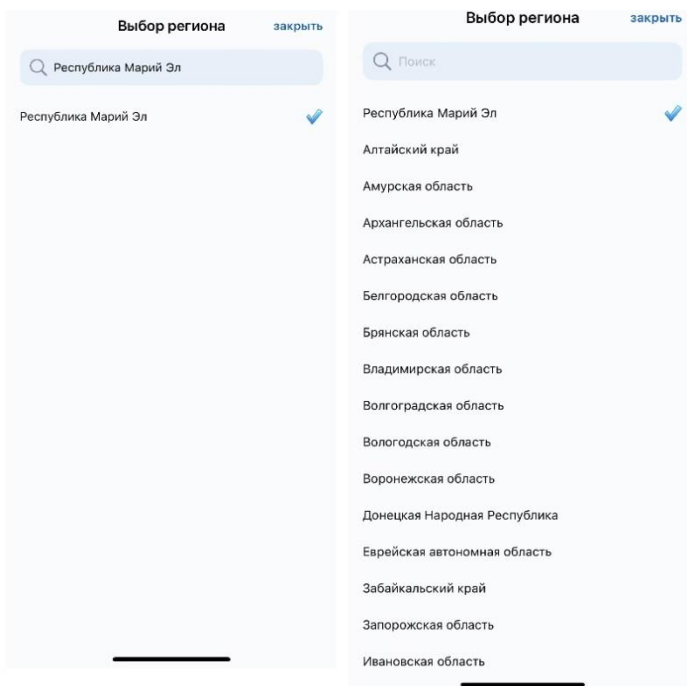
Выбор региона закрыть

Республика Марий Эл

Республика Марий Эл

Выбор региона закрыть

Поиск

Республика Марий Эл

Алтайский край

Амурская область

Архангельская область

Астраханская область

Белгородская область

Брянская область

Владимирская область

Волгоградская область

Вологодская область

Воронежская область

Донецкая Народная Республика

Еврейская автономная область

Забайкальский край

Запорожская область

Ивановская область